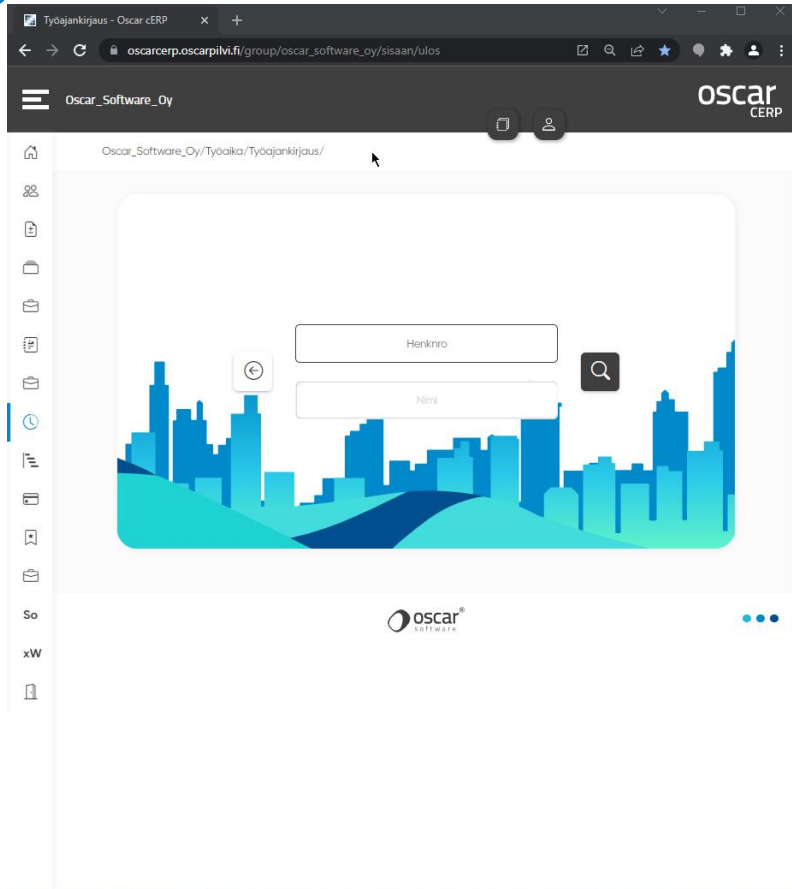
Työajankirjaus - Oscar cERP

oscarcerp.oscarpilvi.fi/group/oscar_software_oy/sisaan/ulos

Oscar_Software_Oy

oscar CERP

Oscar_Software_Oy/Työaika/Työajankirjaus/

Henknro

Nimi

So

xW

oscar® software